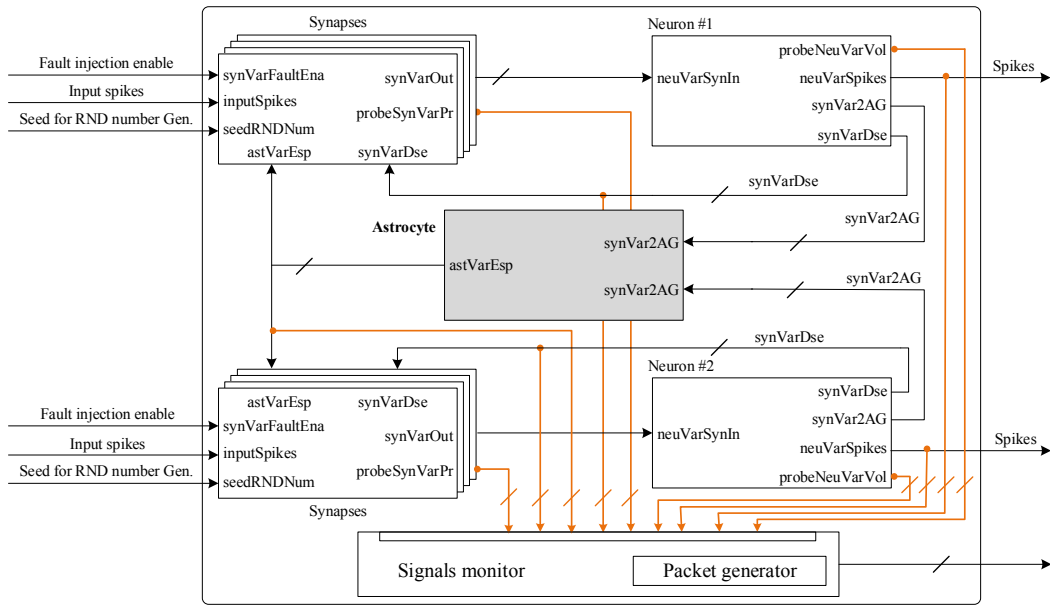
Synapses

Fault injection enable
Input spikes
Seed for RND number Gen.

synVarFaultEna
inputSpikes
seedRNDNum
astVarEsp
synVarOut
probeSynVarPr
synVarDse

Neuron #1

neuVarSynIn
probeNeuVarVol
neuVarSpikes
synVar2AG
synVarDse

Spikes

synVarDse
synVar2AG

Astrocyte

astVarEsp
synVar2AG
synVar2AG

synVar2AG
synVarDse

Neuron #2

Fault injection enable
Input spikes
Seed for RND number Gen.

astVarEsp
synVarFaultEna
inputSpikes
seedRNDNum
synVarDse
synVarOut
probeSynVarPr

Synapses

neuVarSynIn
synVarDse
synVar2AG
neuVarSpikes
probeNeuVarVol

Spikes

Signals monitor
Packet generator